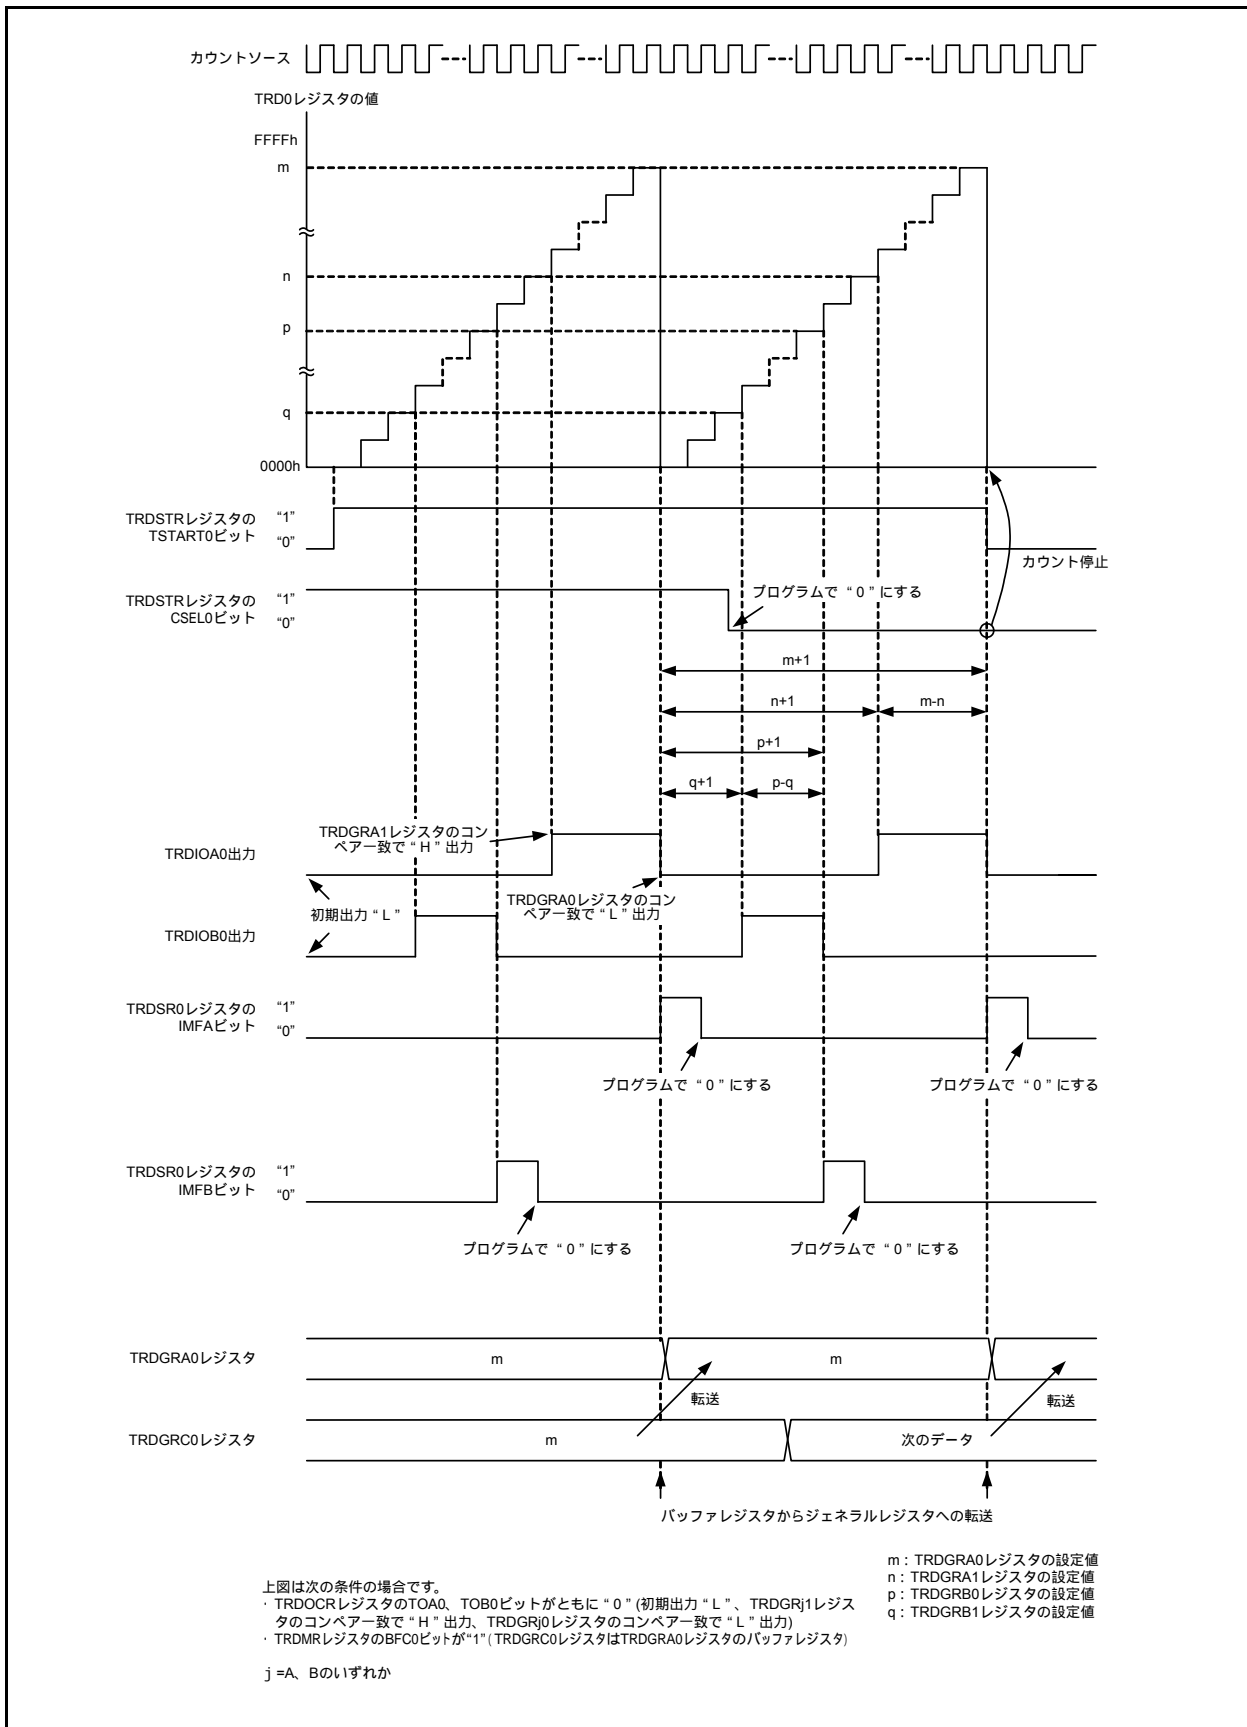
カウントソース

TRD0レジスタの値

FFFFh

m

n

p

q

0000h

TRDSTRレジスタの TSTART0ビット “1” “0”

カウント停止

TRDSTRレジスタの CSEL0ビット “1” “0”

プログラムで “0” にする

m+1

n+1

m-n

p+1

q+1

p-q

TRDGRA1レジスタのコンペア一致で “H” 出力

TRDIOA0出力

TRDGRA0レジスタのコンペア一致で “L” 出力

初期出力 “L”

TRDIOB0出力

TRDSR0レジスタの IMFAビット “1” “0”

プログラムで “0” にする

プログラムで “0” にする

TRDSR0レジスタの IMFBビット “1” “0”

プログラムで “0” にする

プログラムで “0” にする

TRDGRA0レジスタ

m

m

転送

転送

TRDGRC0レジスタ

m

次のデータ

バッファレジスタからジェネラルレジスタへの転送

上図は次の条件の場合です。
· TRDOCRレジスタのTOA0、TOB0ビットがともに “0” (初期出力 “L” 、TRDGRj1レジスタのコンペア一致で “H” 出力、TRDGRj0レジスタのコンペア一致で “L” 出力)
· TRDMRレジスタのBFC0ビットが“1”(TRDGRC0レジスタはTRDGRA0レジスタのバッファレジスタ)

j =A、Bのいずれか

m : TRDGRA0レジスタの設定値
n : TRDGRA1レジスタの設定値
p : TRDGRB0レジスタの設定値
q : TRDGRB1レジスタの設定値